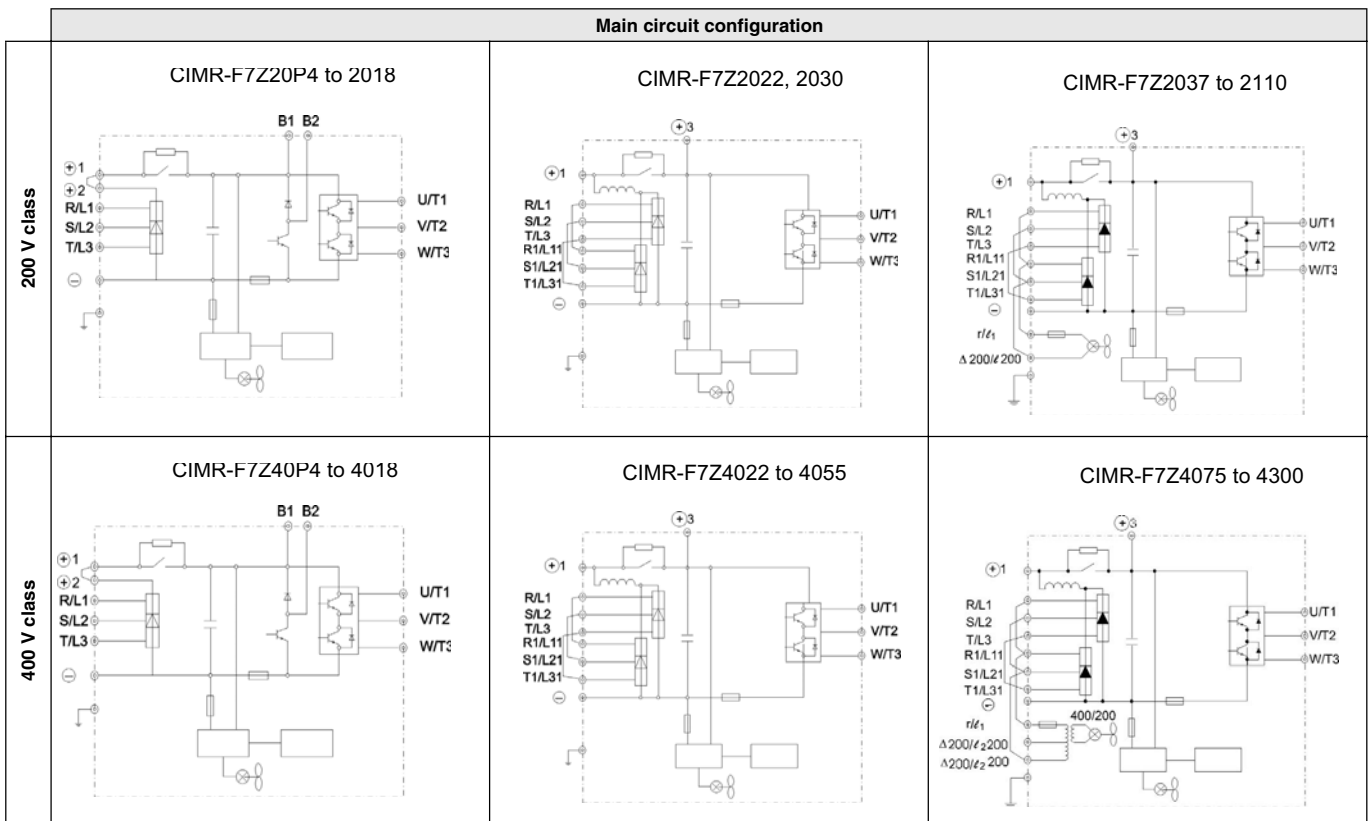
| | Main circuit configuration | | |
|---|---|---|---|
| 200 V class | CIMR-F7Z20P4 to 2018<br>B1 B2<br>⊕1<br>⊕2<br>R/L1<br>S/L2<br>T/L3<br>⊖<br>U/T1<br>V/T2<br>W/T3 | CIMR-F7Z2022, 2030<br>⊕3<br>⊕1<br>R/L1<br>S/L2<br>T/L3<br>R1/L11<br>S1/L21<br>T1/L31<br>⊖<br>U/T1<br>V/T2<br>W/T3 | CIMR-F7Z2037 to 2110<br>⊕3<br>⊕1<br>R/L1<br>S/L2<br>T/L3<br>R1/L11<br>S1/L21<br>T1/L31<br>⊖<br>r/ℓ1<br>Δ200/ℓ200<br>U/T1<br>V/T2<br>W/T3 |
| 400 V class | CIMR-F7Z40P4 to 4018<br>B1 B2<br>⊕1<br>⊕2<br>R/L1<br>S/L2<br>T/L3<br>⊖<br>U/T1<br>V/T2<br>W/T3 | CIMR-F7Z4022 to 4055<br>⊕3<br>⊕1<br>R/L1<br>S/L2<br>T/L3<br>R1/L11<br>S1/L21<br>T1/L31<br>⊖<br>U/T1<br>V/T2<br>W/T3 | CIMR-F7Z4075 to 4300<br>⊕3<br>⊕1<br>R/L1<br>S/L2<br>T/L3<br>R1/L11<br>S1/L21<br>T1/L31<br>⊖<br>r/ℓ1<br>400/200<br>Δ200/ℓ2200<br>Δ200/ℓ2200<br>U/T1<br>V/T2<br>W/T3 |